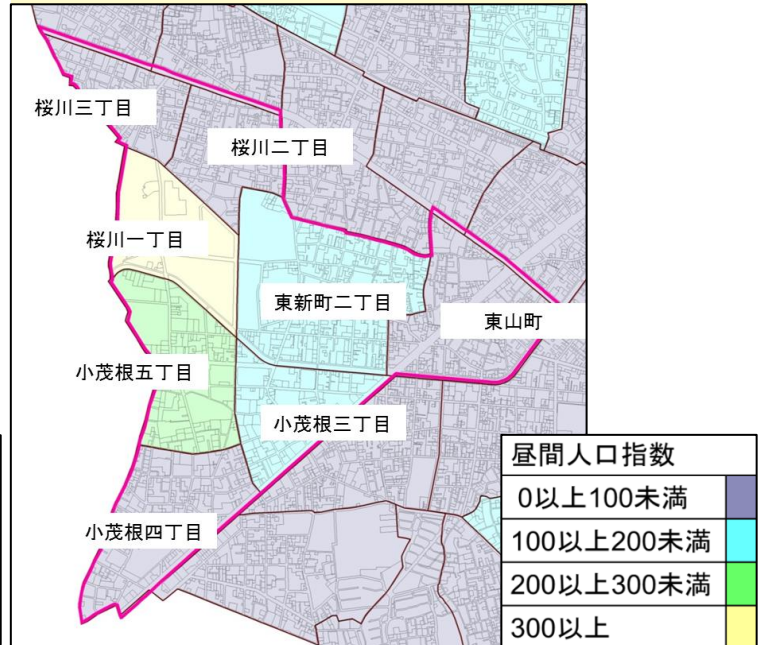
桜川三丁目

桜川二丁目

桜川一丁目

東新町二丁目

東山町

小茂根五丁目

小茂根三丁目

小茂根四丁目

| 昼間人口指数 | |
|---|---|
| 0以上100未満 | |
| 100以上200未満 | |
| 200以上300未満 | |
| 300以上 | |